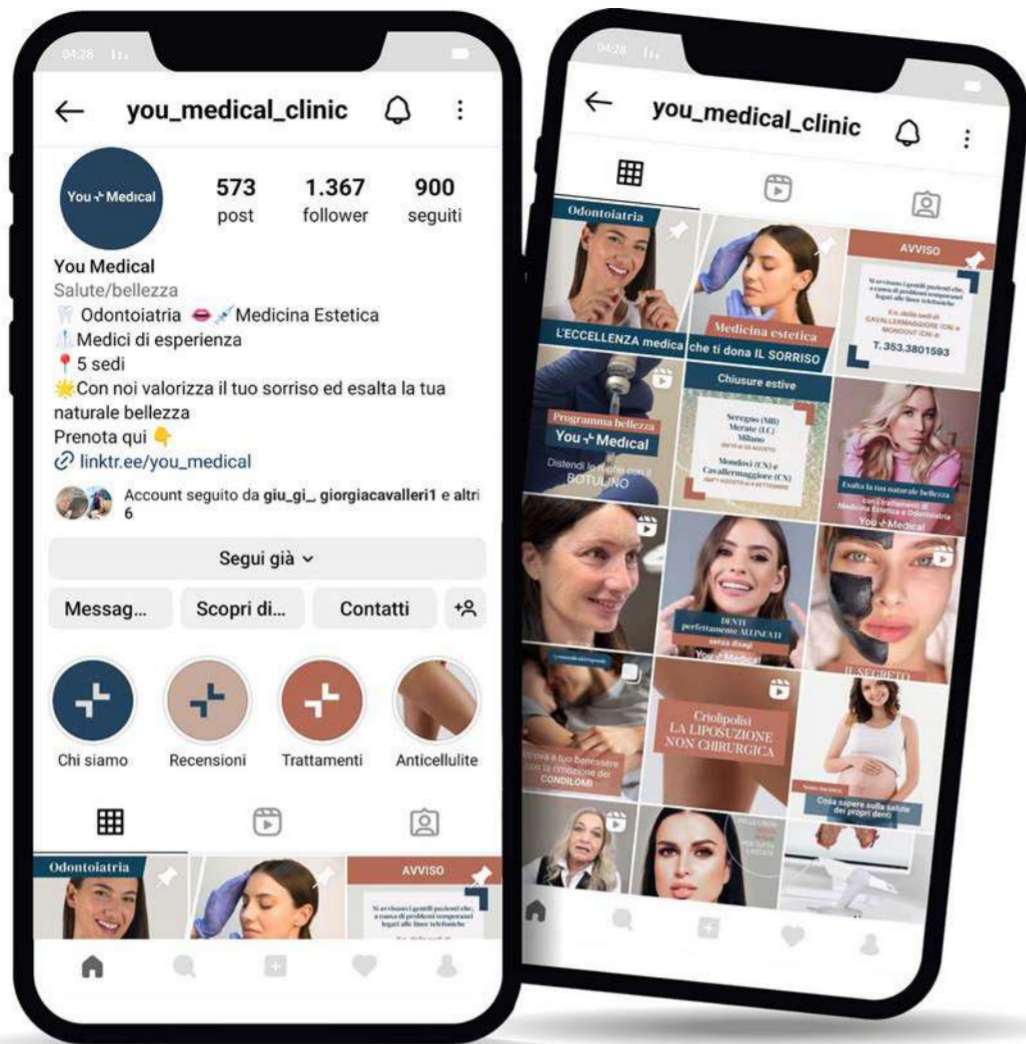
04:28

you_medical_clinic

You Medical

573
post

1.367
follower

900
seguiti

You Medical
Salute/bellezza
🦷 Odontoiatria 👄💉Medicina Estetica
Medici di esperienza
📍5 sedi
🌟Con noi valorizza il tuo sorriso ed esalta la tua naturale bellezza
Prenota qui 👇
linktr.ee/you_medical

Account seguito da giu_gi_, giorgiacavalleri1 e altri 6

Segui già

Messag...
Scopri di...
Contatti

Chi siamo
Recensioni
Trattamenti
Anticellulite

Odontoiatria
AVVISO
Si avvisano i gentili pazienti che, a causa di problemi temporanei legati alle linee telefoniche

04:28

you_medical_clinic

Odontoiatria
L'ECCELLENZA medica
Medicina estetica
che ti dona IL SORRISO
AVVISO
Si avvisano i gentili pazienti che, a causa di problemi temporanei legati alle linee telefoniche
CAVALLERMAGGIORE (CN) e MONDOVI (CN) è:
T. 353.3801593

Programma bellezza
You Medical
Distendi le rughe con il BOTULINO

Chiusure estive
Seregno (MB)
Merate (LC)
Milano
Mondovì (CN) e Cavallermaggiore (CN)

Esalta la tua naturale bellezza
Medicina Estetica e Odontoiatria
You Medical

DENTI perfettamente ALLINEATI senza disagi
You Medical

IL SEGRETO

Ritrova il tuo benessere con la rimozione dei CONDILOMI

Criolipolisi
LA LIPOSUZIONE NON CHIRURGICA

Cosa sapere sulla salute dei propri denti